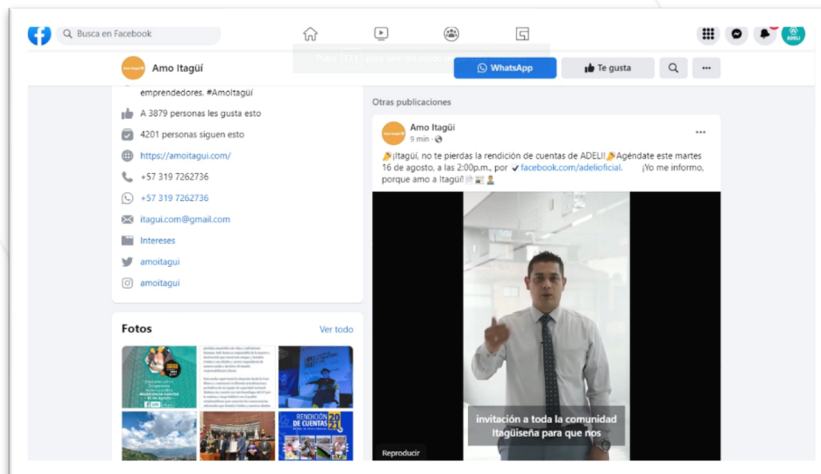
Busca en Facebook

Amo Itagüí

WhatsApp

Te gusta

emprendedores. #AmoItagüí

A 3879 personas les gusta esto

4201 personas siguen esto

https://amoitagui.com/

+57 319 7262736

+57 319 7262736

itagui.com@gmail.com

Intereses

amoitagui

amoitagui

Fotos

Ver todo

Otras publicaciones

Amo Itagüí
9 min ·

¡Itagüí, no te pierdas la rendición de cuentas de ADELI! Agéndate este martes 16 de agosto, a las 2:00p.m., por facebook.com/adelioficial. ¡Yo me informo, porque amo a Itagüí!

invitación a toda la comunidad itagüiseña para que nos

Reproducir

RENDICIÓN DE CUENTAS